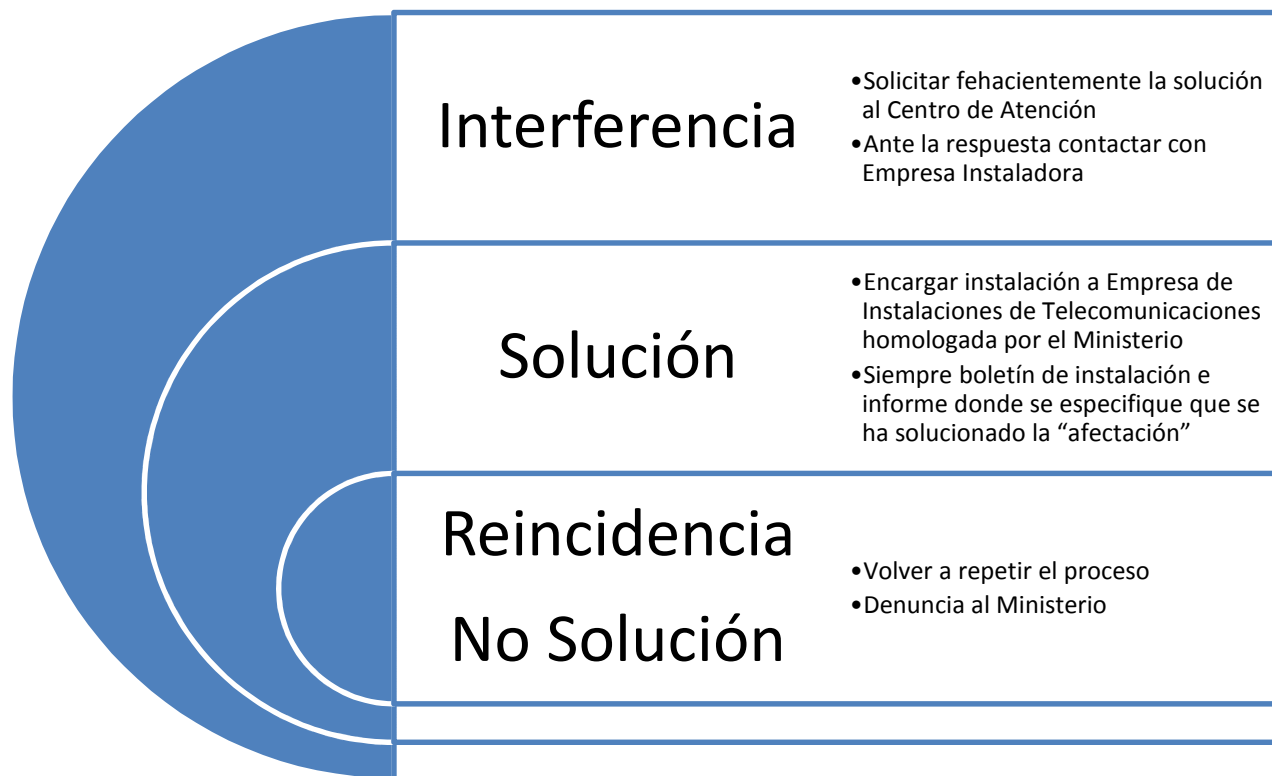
Interferencia

•Solicitar fehacientemente la solución al Centro de Atención
•Ante la respuesta contactar con Empresa Instaladora

Solución

•Encargar instalación a Empresa de Instalaciones de Telecomunicaciones homologada por el Ministerio
•Siempre boletín de instalación e informe donde se especifique que se ha solucionado la “afectación”

Reincidencia
No Solución

•Volver a repetir el proceso
•Denuncia al Ministerio